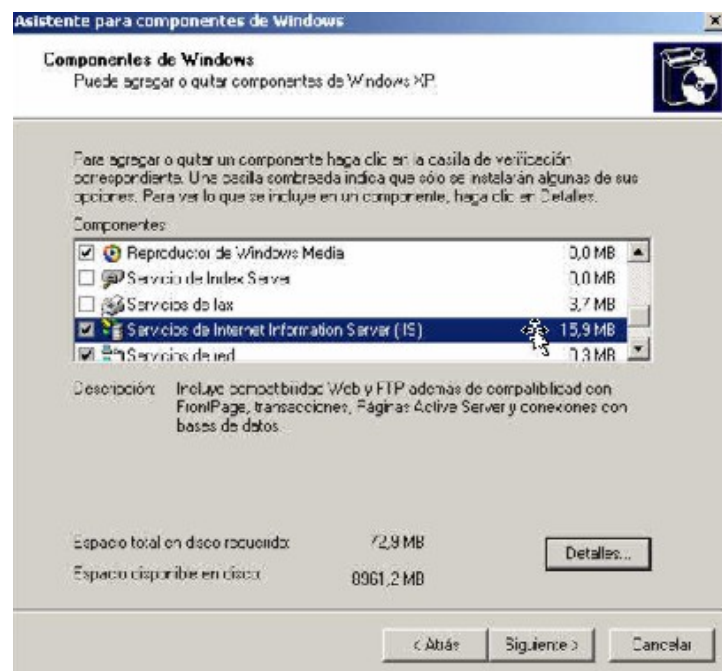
Asistente para componentes de Windows

Componentes de Windows
Puede agregar o quitar componentes de Windows XP.

Para agregar o quitar un componente haga clic en la casilla de verificación correspondiente. Una casilla sombreada indica que sólo se instalarán algunas de sus opciones. Para ver lo que se incluye en un componente, haga clic en Detalles.

Componentes:

| | | |
|---|---|---|
| ☑ | Reproductor de Windows Media | 0,0 MB |
| ☐ | Servicio de Index Server | 0,0 MB |
| ☐ | Servicios de fax | 3,7 MB |
| ☑ | Servicios de Internet Information Server (IIS) | 15,9 MB |
| ☑ | Servicios de red | 0,3 MB |

Descripción: Incluye compatibilidad Web y FTP además de compatibilidad con FrontPage, transacciones, Páginas Active Server y conexiones con bases de datos.

Espacio total en disco requerido: 72,9 MB
Espacio disponible en disco: 8961,2 MB

Detalles...

< Atrás
Siguiente >
Cancelar